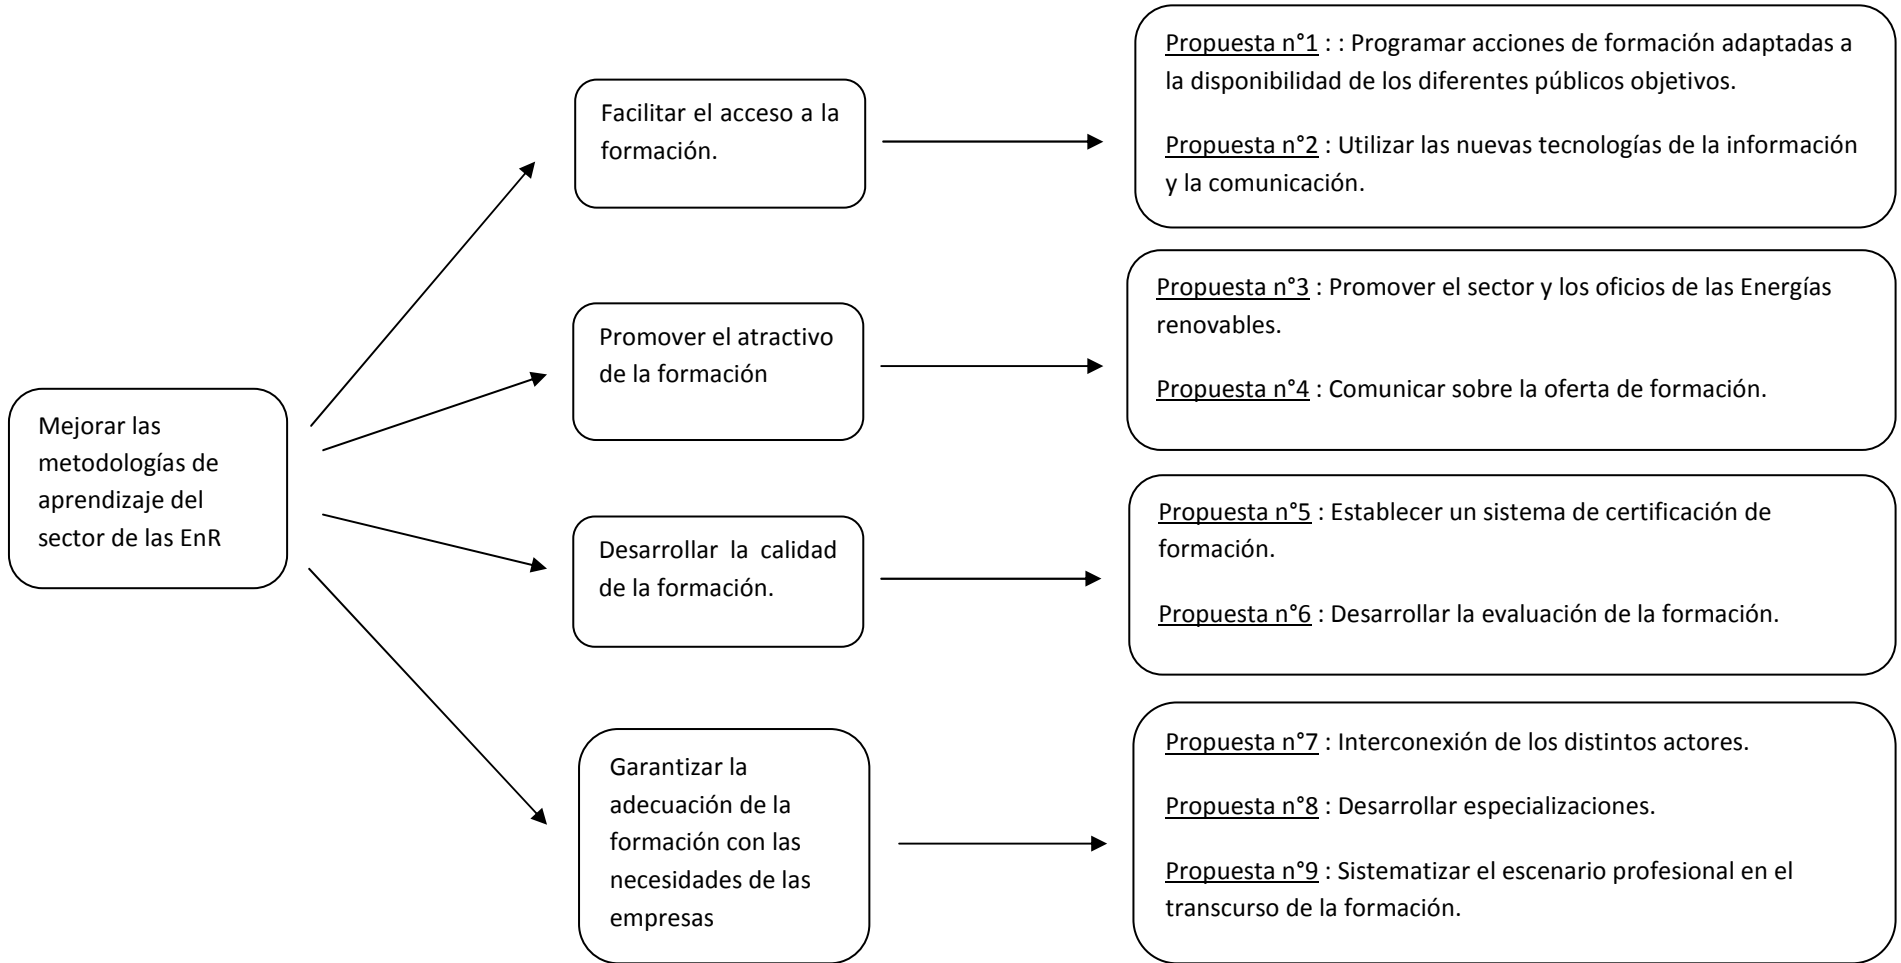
Mejorar las metodologías de aprendizaje del sector de las EnR

Facilitar el acceso a la formación.

Propuesta n°1 : : Programar acciones de formación adaptadas a la disponibilidad de los diferentes públicos objetivos.

Propuesta n°2 : Utilizar las nuevas tecnologías de la información y la comunicación.

Promover el atractivo de la formación

Propuesta n°3 : Promover el sector y los oficios de las Energías renovables.

Propuesta n°4 : Comunicar sobre la oferta de formación.

Desarrollar la calidad de la formación.

Propuesta n°5 : Establecer un sistema de certificación de formación.

Propuesta n°6 : Desarrollar la evaluación de la formación.

Garantizar la adecuación de la formación con las necesidades de las empresas

Propuesta n°7 : Interconexión de los distintos actores.

Propuesta n°8 : Desarrollar especializaciones.

Propuesta n°9 : Sistematizar el escenario profesional en el transcurso de la formación.